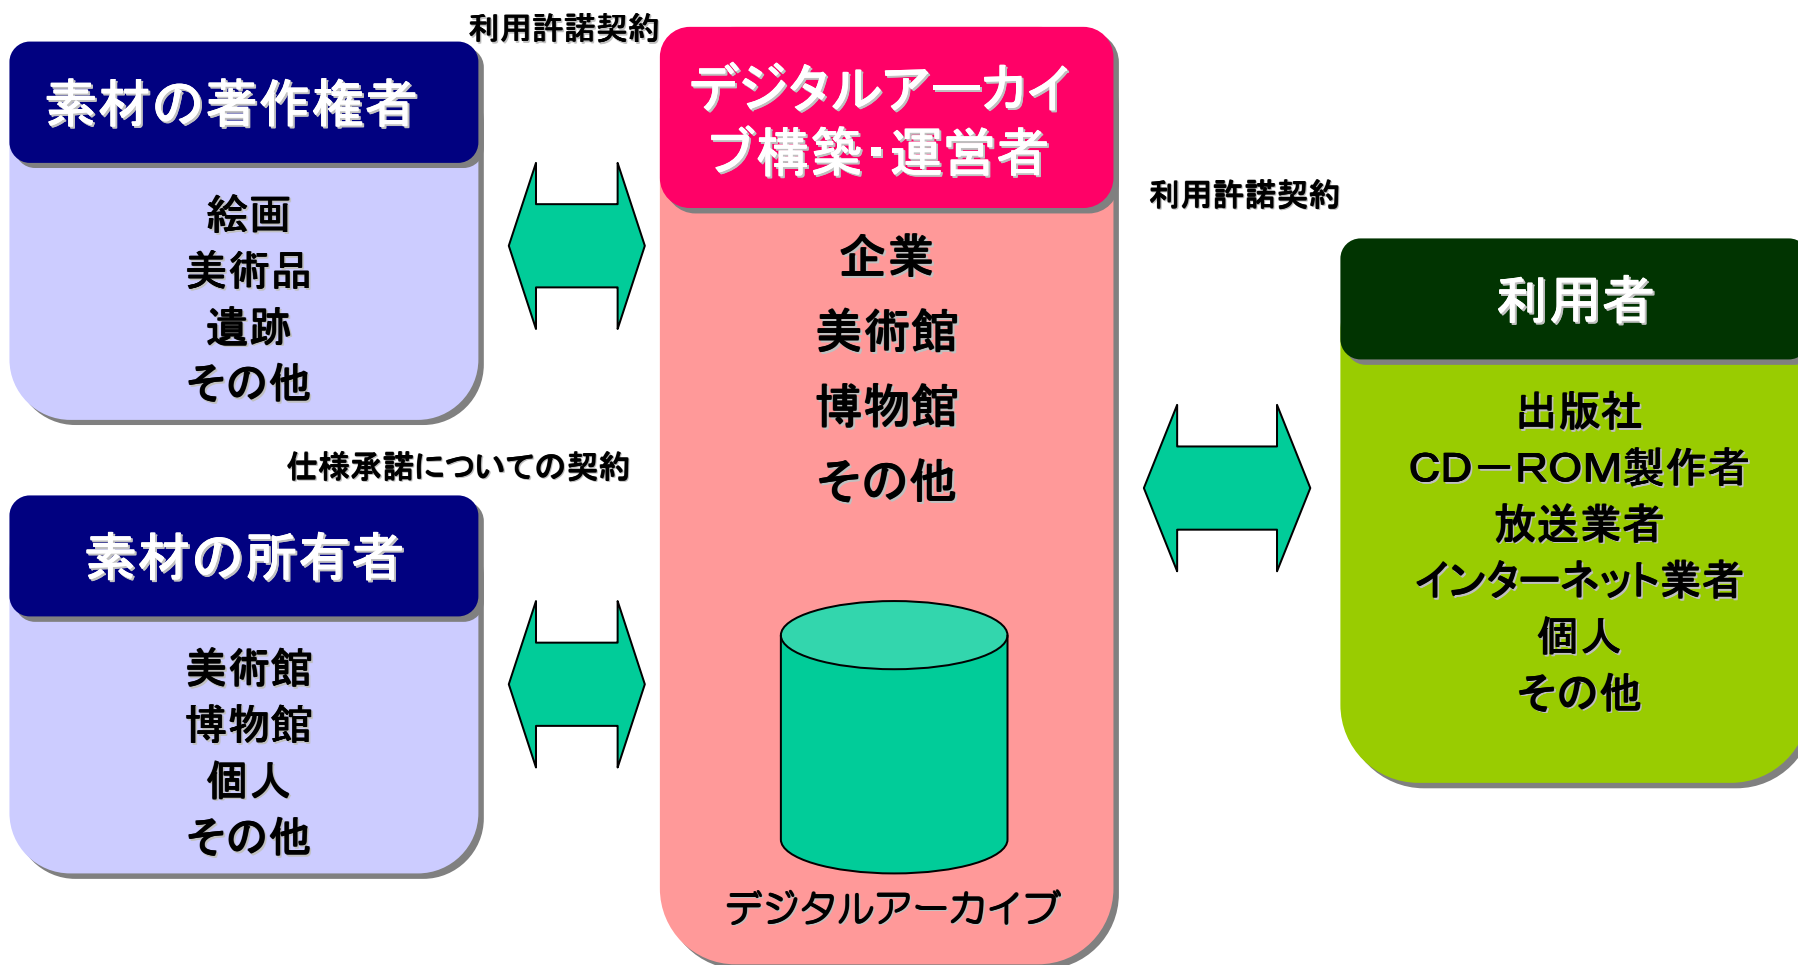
素材の著作権者

絵画
美術品
遺跡
その他

利用許諾契約

デジタルアーカイブ構築･運営者

企業
美術館
博物館
その他

デジタルアーカイブ

利用許諾契約

利用者

出版社
CD－ROM製作者
放送業者
インターネット業者
個人
その他

仕様承諾についての契約

素材の所有者

美術館
博物館
個人
その他